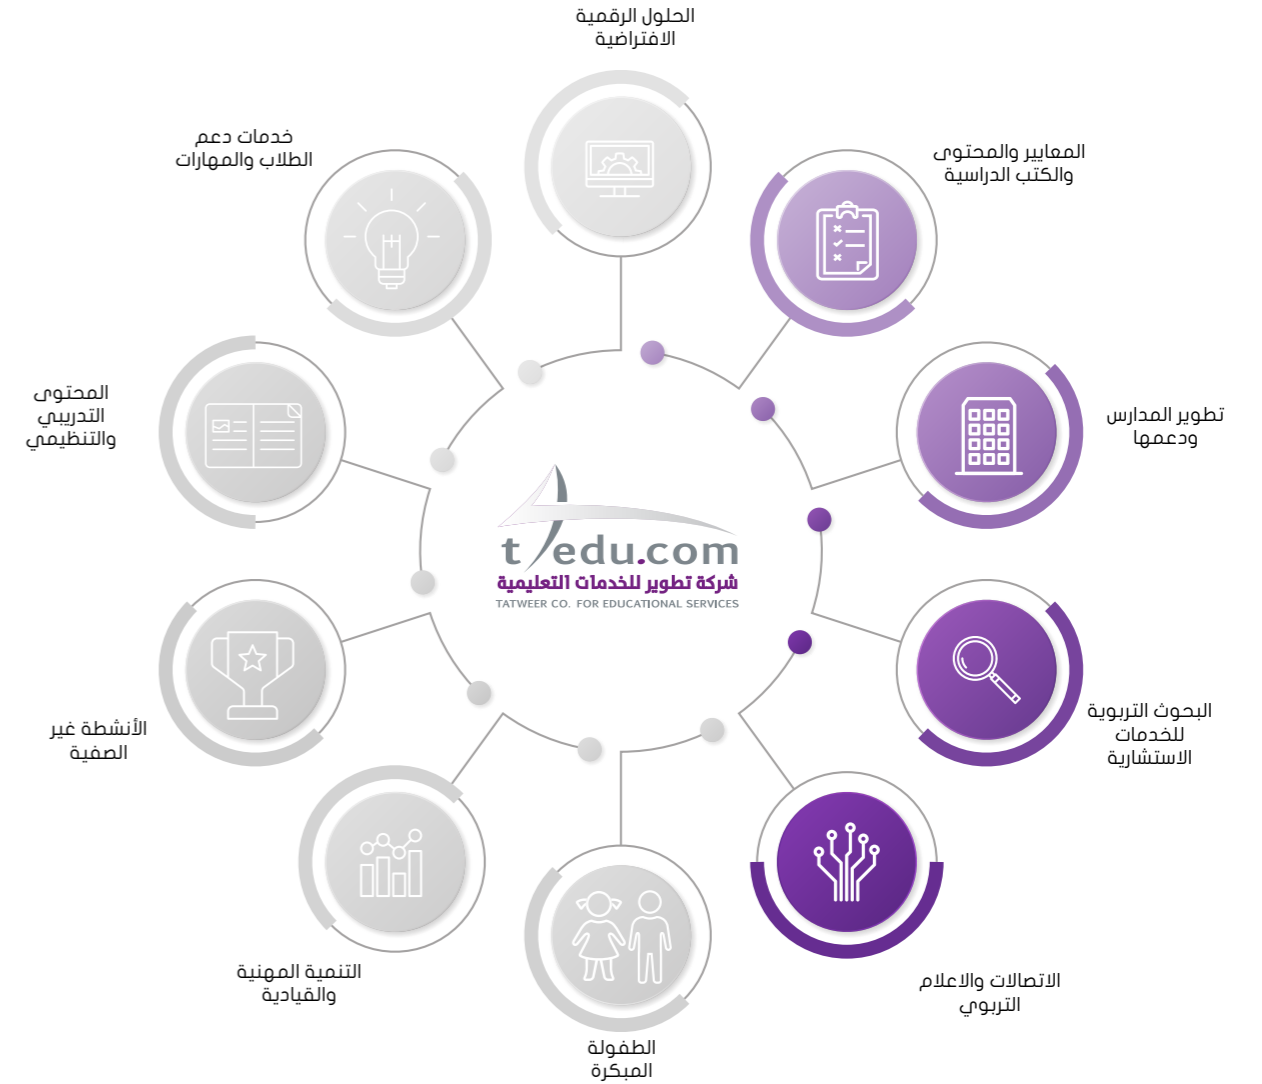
الحلول الرقمية الافتراضية

خدمات دعم الطلاب والمهارات

المعايير والمحتوى والكتب الدراسية

المحتوى التدريبي والتنظيمي

تطوير المدارس ودعمها

tedu.com
شركة تطوير للخدمات التعليمية
TATWEER CO. FOR EDUCATIONAL SERVICES

الأنشطة غير الصفية

البحوث التربوية للخدمات الاستشارية

التنمية المهنية والقيادية

الاتصالات والاعلام التربوي

الطفولة المبكرة